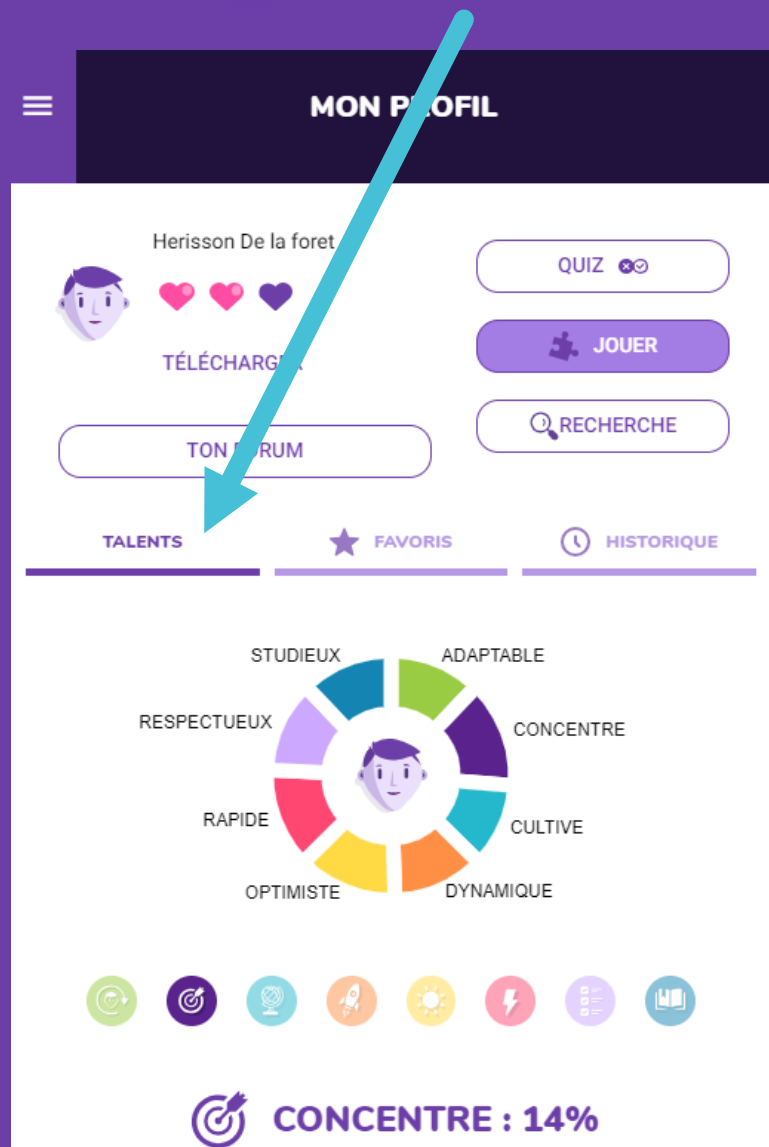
MON P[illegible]OFIL

Herisson De la foret

TÉLÉCHARG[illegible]

TON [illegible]RUM

QUIZ

JOUER

RECHERCHE

TALENTS

FAVORIS

HISTORIQUE

STUDIEUX

ADAPTABLE

RESPECTUEUX

CONCENTRE

RAPIDE

CULTIVE

OPTIMISTE

DYNAMIQUE

CONCENTRE : 14%